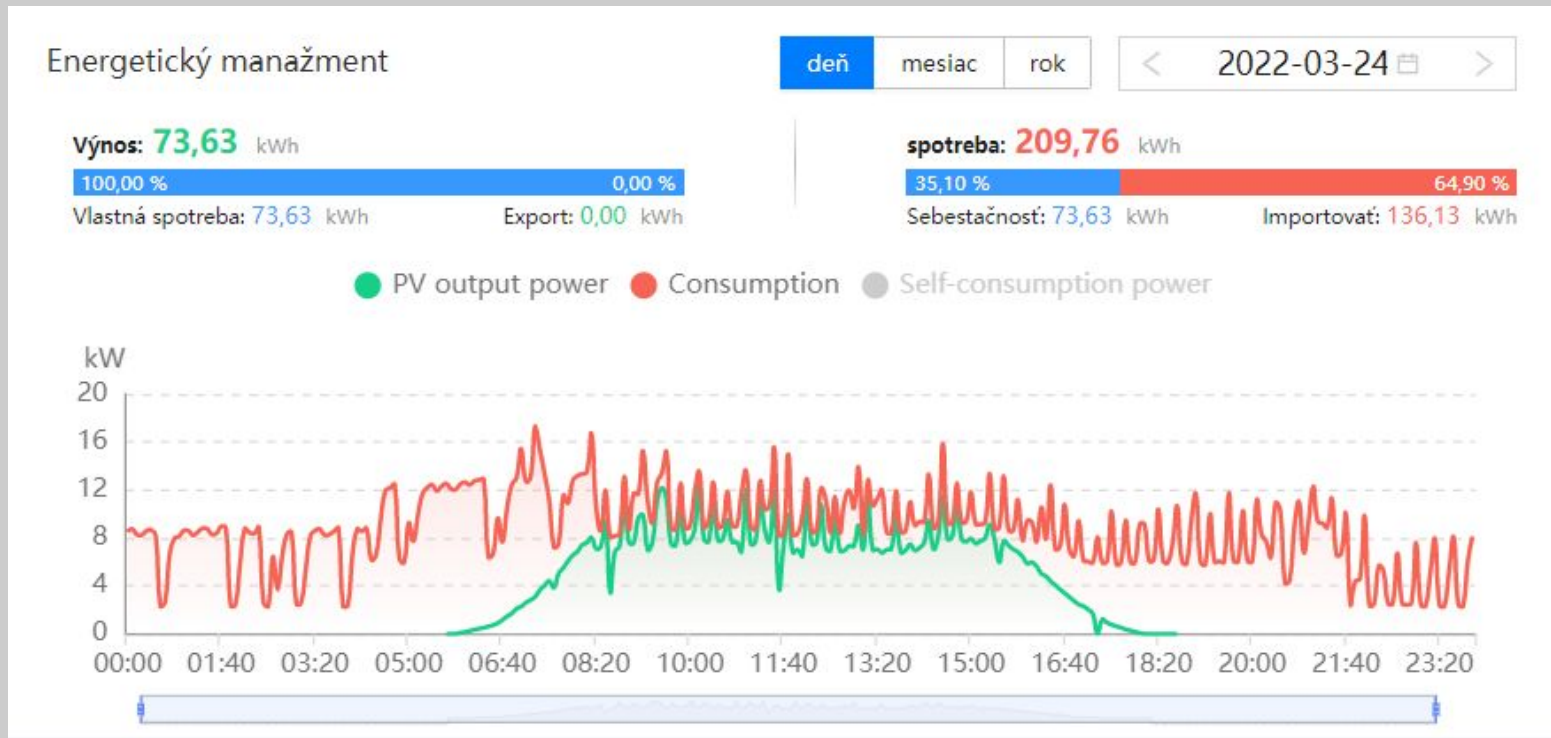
Energetický manažment

deň mesiac rok

< 2022-03-24 >

Výnos: 73,63 kWh

100,00 % 0,00 %

Vlastná spotreba: 73,63 kWh Export: 0,00 kWh

spotreba: 209,76 kWh

35,10 % 64,90 %

Sebestačnosť: 73,63 kWh Importovať: 136,13 kWh

PV output power Consumption Self-consumption power

kW

20
16
12
8
4
0

00:00 01:40 03:20 05:00 06:40 08:20 10:00 11:40 13:20 15:00 16:40 18:20 20:00 21:40 23:20